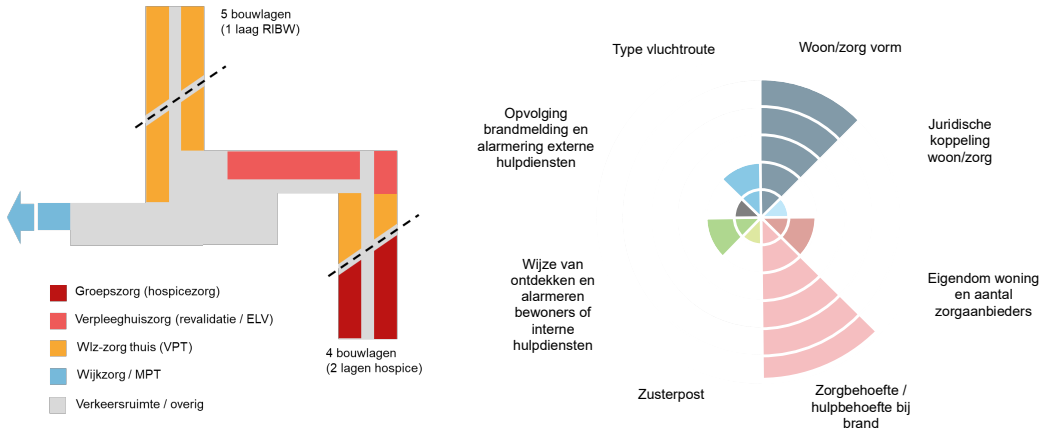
5 bouwlagen
(1 laag RIBW)

4 bouwlagen
(2 lagen hospice)

Groepszorg (hospicezorg)
Verpleeghuiszorg (revalidatie / ELV)
Wlz-zorg thuis (VPT)
Wijkzorg / MPT
Verkeersruimte / overig

Type vluchtroute

Woon/zorg vorm

Opvolging brandmelding en alarmering externe hulpdiensten

Juridische koppeling woon/zorg

Wijze van ontdekken en alarmeren bewoners of interne hulpdiensten

Eigendom woning en aantal zorgaanbieders

Zusterpost

Zorgbehoefte / hulpbehoefte bij brand